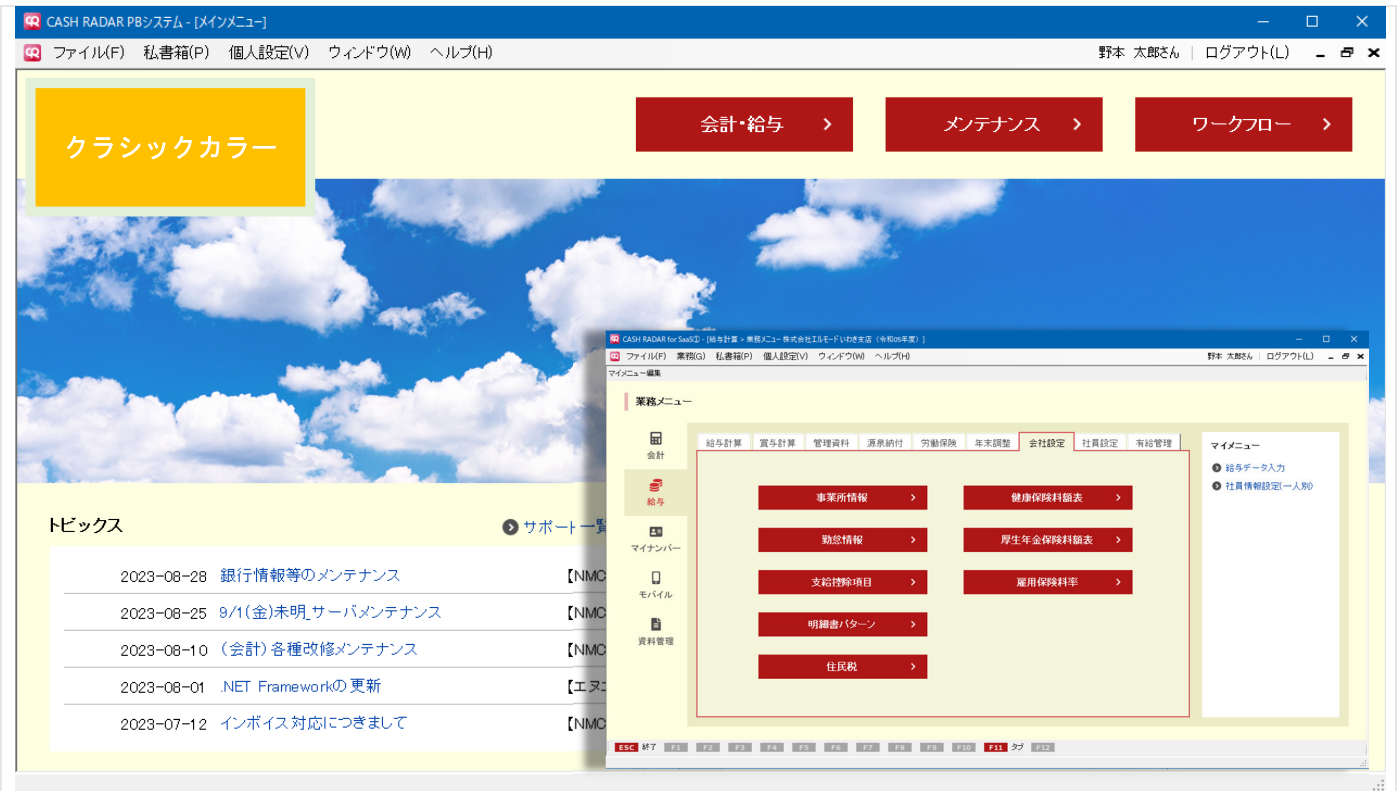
CASH RADAR PBシステム - [メインメニュー]

ファイル(F) 私書箱(P) 個人設定(V) ウィンドウ(W) ヘルプ(H)

野本 太郎さん | ログアウト(L)

クラシックカラー

会計・給与 ›

メンテナンス ›

ワークフロー ›

トピックス

サポート一覧

2023-08-28 銀行情報等のメンテナンス 【NMC

2023-08-25 9/1(金)未明_サーバメンテナンス 【NMC

2023-08-10 (会計)各種改修メンテナンス 【NMC

2023-08-01 .NET Frameworkの 更新 【エヌ

2023-07-12 インボイス対応につきまして 【NMC

CASH RADAR for SaaS① - [給与計算 > 業務メニュー 株式会社エルモードいわき支店（令和05年度）]

ファイル(F) 業務(G) 私書箱(P) 個人設定(V) ウィンドウ(W) ヘルプ(H)

野本 太郎さん | ログアウト(L)

マイメニュー編集

業務メニュー

会計

給与

マイナンバー

モバイル

資料管理

給与計算 賞与計算 管理資料 源泉納付 労働保険 年末調整 会社設定 社員設定 有給管理

事業所情報 ›

健康保険料額表 ›

勤怠情報 ›

厚生年金保険料額表 ›

支給控除項目 ›

雇用保険料率 ›

明細書パターン ›

住民税 ›

マイメニュー

給与データ入力

社員情報設定(一人別)

ESC 終了 F1 F2 F3 F4 F5 F6 F7 F8 F9 F10 F11 タブ F12